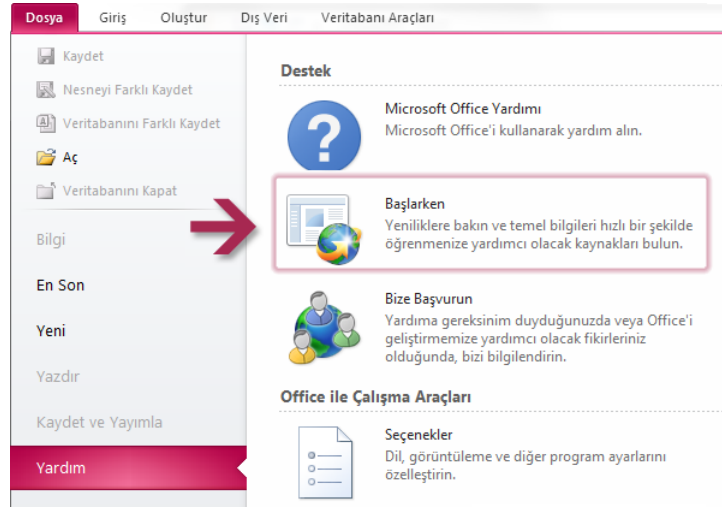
Dosya Giriş Oluştur Dış Veri Veritabanı Araçları

Kaydet
Nesneyi Farklı Kaydet
Veritabanını Farklı Kaydet
Aç
Veritabanını Kapat
Bilgi
En Son
Yeni
Yazdır
Kaydet ve Yayımla
Yardım

Destek

Microsoft Office Yardımı
Microsoft Office'i kullanarak yardım alın.

Başlarken
Yeniliklere bakın ve temel bilgileri hızlı bir şekilde öğrenmenize yardımcı olacak kaynakları bulun.

Bize Başvurun
Yardıma gereksinim duyduğunuzda veya Office'i geliştirmemize yardımcı olacak fikirleriniz olduğunda, bizi bilgilendirin.

Office ile Çalışma Araçları

Seçenekler
Dil, görüntüleme ve diğer program ayarlarını özelleştirin.